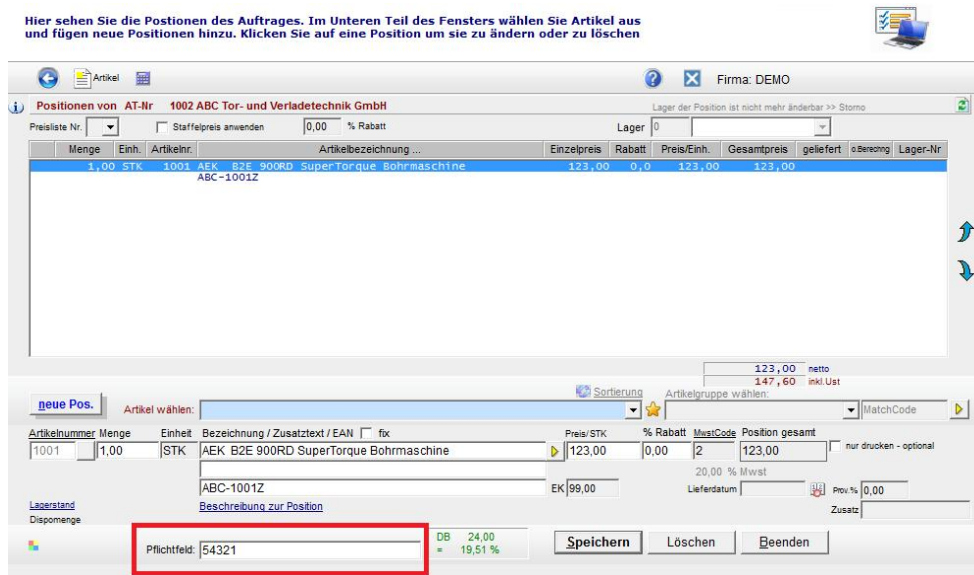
Hier sehen Sie die Postionen des Auftrages. Im Unteren Teil des Fensters wählen Sie Artikel aus und fügen neue Positionen hinzu. Klicken Sie auf eine Position um sie zu ändern oder zu löschen

Artikel

Firma: DEMO

Positionen von AT-Nr 1002 ABC Tor- und Verladetechnik GmbH

Lager der Position ist nicht mehr änderbar >> Storno

Preisliste Nr. Staffelpreis anwenden 0,00 % Rabatt Lager 0

| Menge | Einh. | Artikelnr. | Artikelbezeichnung ... | Einzelpreis | Rabatt | Preis/Einh. | Gesamtpreis | geliefert | o.Berechng | Lager-Nr |
|---|---|---|---|---|---|---|---|---|---|---|
| 1,00 | STK | 1001 | AEK B2E 900RD SuperTorque Bohrmaschine ABC-1001Z | 123,00 | 0,0 | 123,00 | 123,00 | | | |

123,00 netto
147,60 inkl.Ust

neue Pos.

Sortierung

Artikel wählen:

Artikelgruppe wählen:

MatchCode

Artikelnummer Menge Einheit Bezeichnung / Zusatztext / EAN fix Preis/STK % Rabatt MwstCode Position gesamt

1001 1,00 STK AEK B2E 900RD SuperTorque Bohrmaschine 123,00 0,00 2 123,00 nur drucken - optional

20,00 % Mwst

ABC-1001Z EK 99,00 Lieferdatum Prov.% 0,00

Lagerstand Beschreibung zur Position Zusatz

Dispomenge

Pflichtfeld: 54321

DB 24,00
= 19,51 %

Speichern Löschen Beenden